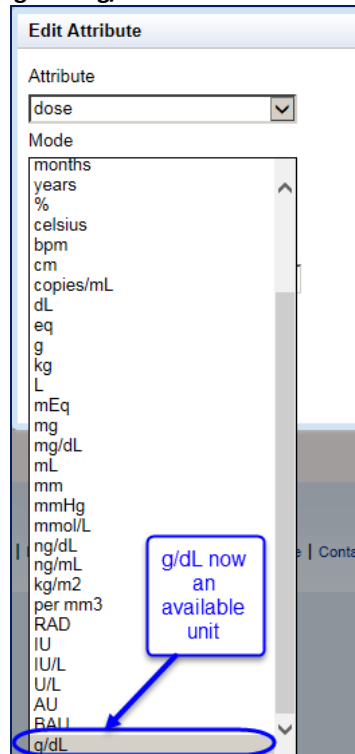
Edit Attribute

Attribute

dose

Mode

months
years
%
celsius
bpm
cm
copies/mL
dL
eq
g
kg
L
mEq
mg
mg/dL
mL
mm
mmHg
mmol/L
ng/dL
ng/mL
kg/m2
per mm3
RAD
IU
IU/L
U/L
AU
BAU
g/dL

g/dL now an available unit

| e | Conta